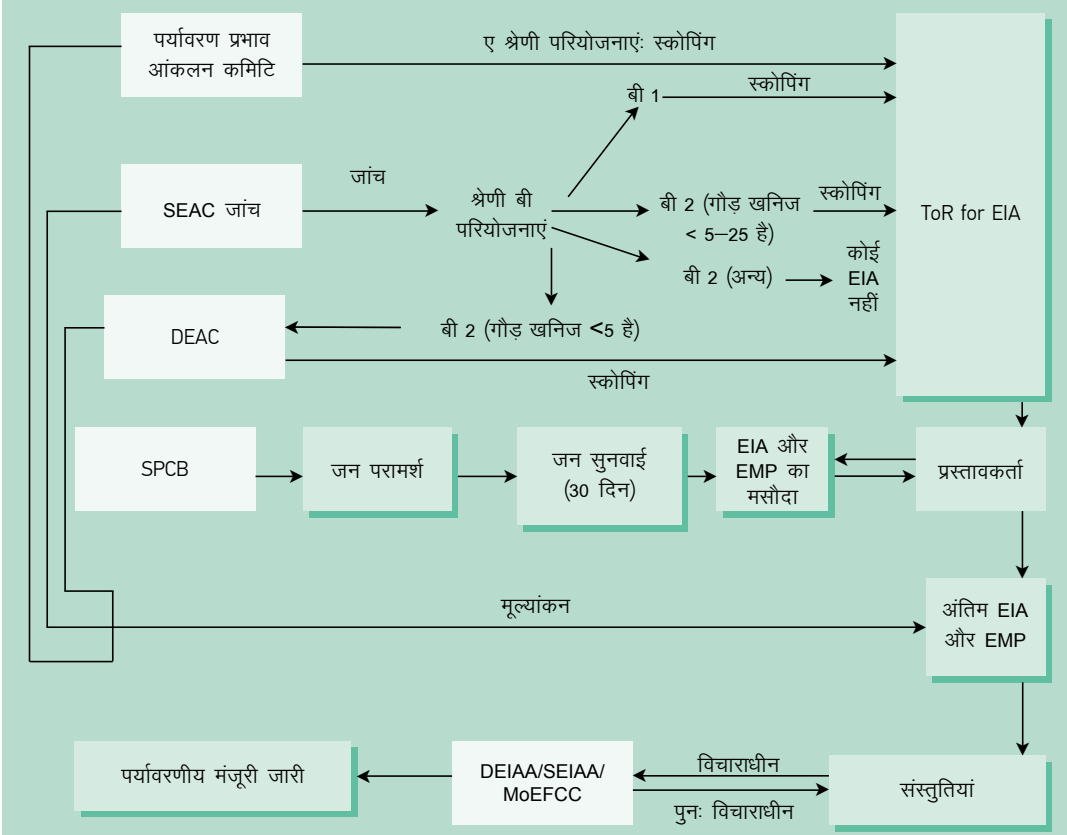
पर्यावरण प्रभाव आंकलन कमिटि

ए श्रेणी परियोजनाएं: स्कोपिंग

बी 1

स्कोपिंग

SEAC जांच

जांच

श्रेणी बी परियोजनाएं

बी 2 (गौड़ खनिज < 5–25 है)

स्कोपिंग

ToR for EIA

बी 2 (अन्य)

कोई EIA नहीं

DEAC

बी 2 (गौड़ खनिज <5 है)

स्कोपिंग

SPCB

जन परामर्श

जन सुनवाई (30 दिन)

EIA और EMP का मसौदा

प्रस्तावकर्ता

मूल्यांकन

अंतिम EIA और EMP

पर्यावरणीय मंजूरी जारी

DEIAA/SEIAA/ MoEFCC

विचाराधीन

पुनः विचाराधीन

संस्तुतियां